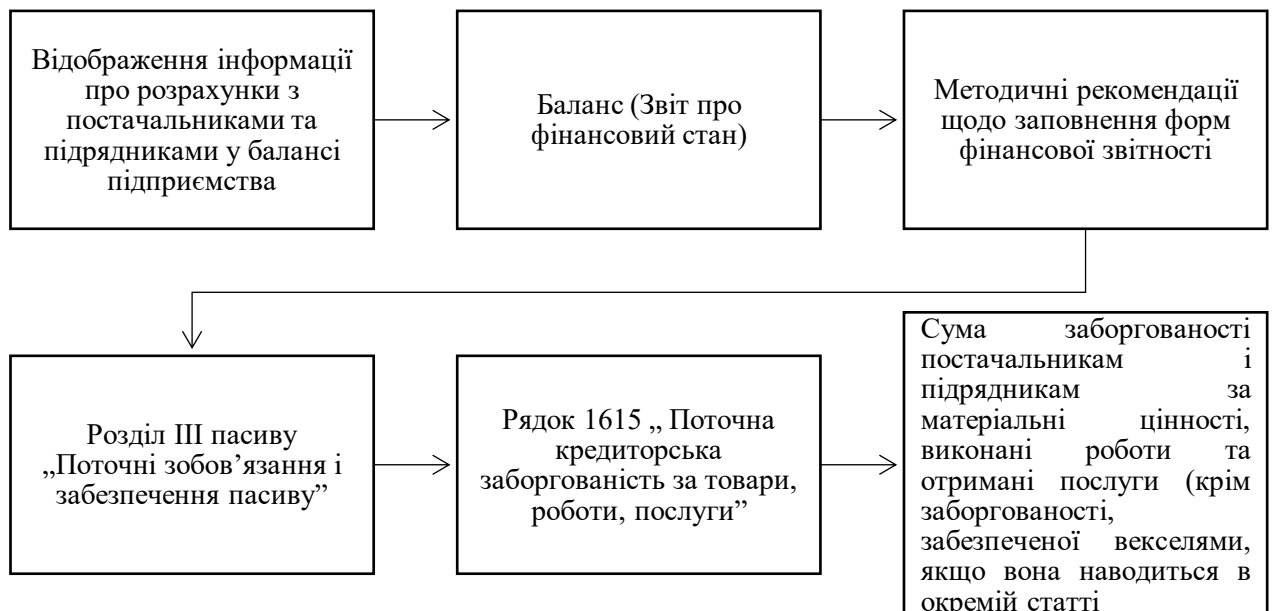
Відображення інформації про розрахунки з постачальниками та підрядниками у балансі підприємства

Баланс (Звіт про фінансовий стан)

Методичні рекомендації щодо заповнення форм фінансової звітності

Розділ ІІІ пасиву „Поточні зобов’язання і забезпечення пасиву”

Рядок 1615 „ Поточна кредиторська заборгованість за товари, роботи, послуги”

Сума заборгованості постачальникам і підрядникам за матеріальні цінності, виконані роботи та отримані послуги (крім заборгованості, забезпеченої векселями, якщо вона наводиться в окремій статті